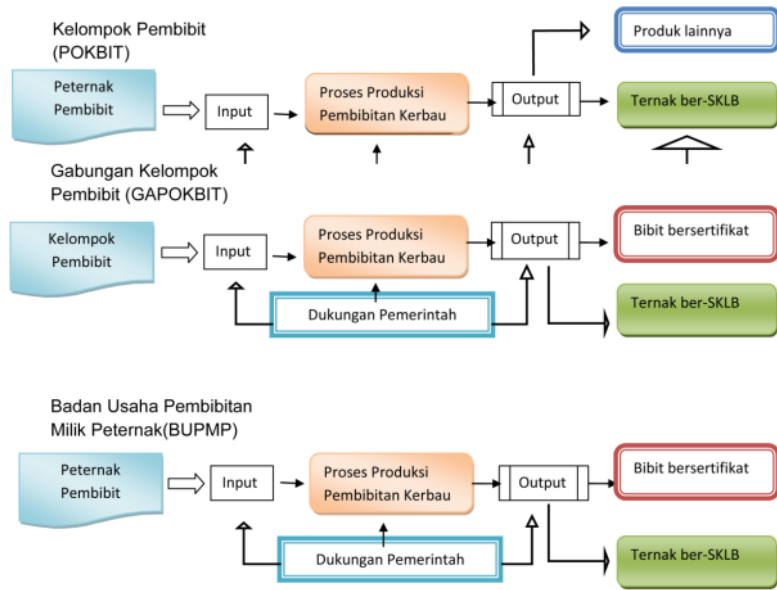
Kelompok Pembibit (POKBIT)

Peternak Pembibit

Input

Proses Produksi Pembibitan Kerbau

Output

Produk lainnya

Ternak ber-SKLB

Gabungan Kelompok Pembibit (GAPOKBIT)

Kelompok Pembibit

Input

Proses Produksi Pembibitan Kerbau

Output

Bibit bersertifikat

Dukungan Pemerintah

Ternak ber-SKLB

Badan Usaha Pembibitan Milik Peternak(BUPMP)

Peternak Pembibit

Input

Proses Produksi Pembibitan Kerbau

Output

Bibit bersertifikat

Dukungan Pemerintah

Ternak ber-SKLB